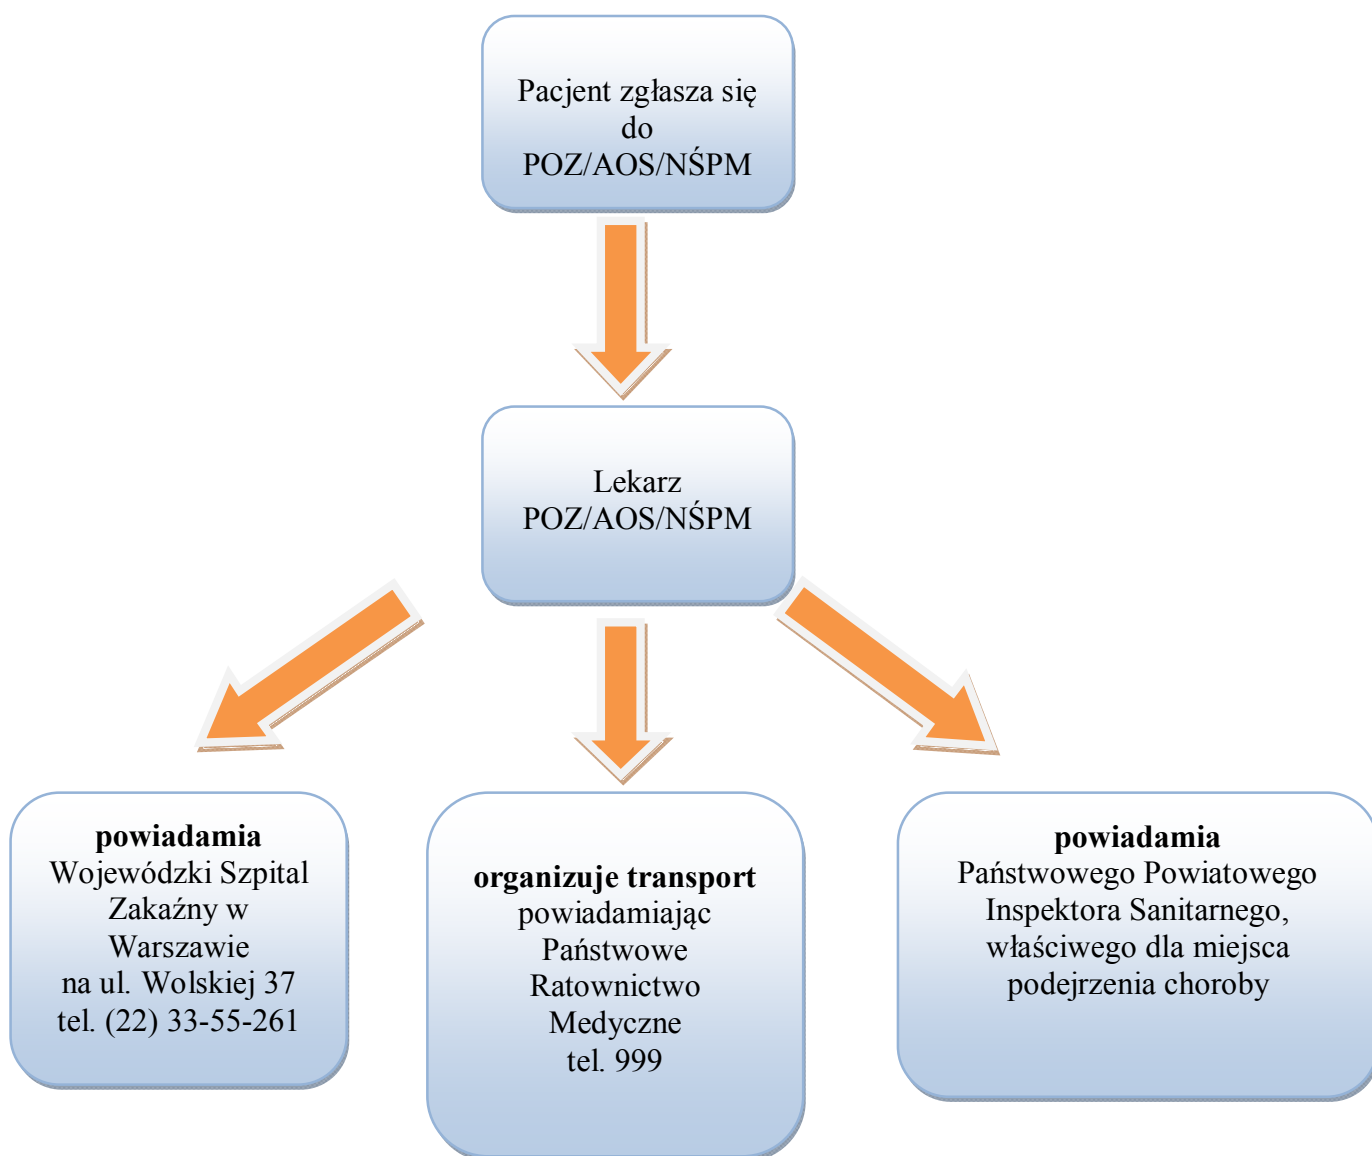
Pacjent zgłasza się do POZ/AOS/NŚPM

Lekarz POZ/AOS/NŚPM

**powiadamia** Wojewódzki Szpital Zakaźny w Warszawie na ul. Wolskiej 37 tel. (22) 33-55-261

**organizuje transport** powiadamiając Państwowe Ratownictwo Medyczne tel. 999

**powiadamia** Państwowego Powiatowego Inspektora Sanitarnego, właściwego dla miejsca podejrzenia choroby